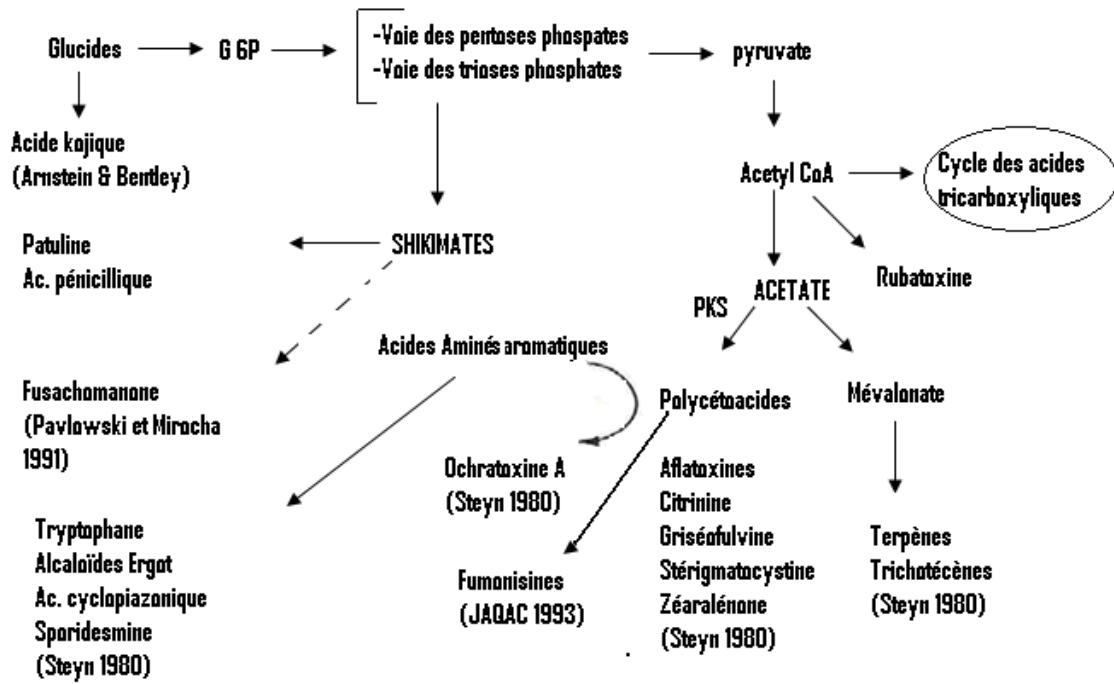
Glucides → G 6P → -Voie des pentoses phospates
-Voie des trioses phosphates → pyruvate

Acide kojique
(Arnstein & Bentley)

Acetyl CoA → Cycle des acides tricarboxyliques

Patuline
Ac. pénicillique

SHIKIMATES

Rubatoxine

PKS

ACETATE

Acides Aminés aromatiques

Fusachomanone
(Pavlowski et Miracha 1991)

Polycétoacides

Mévalonate

Ochratoxine A
(Steyn 1980)

Aflatoxines
Citrinine
Griséofulvine
Stérigmatocystine
Zéaralénone
(Steyn 1980)

Tryptophane
Alcaloïdes Ergot
Ac. cyclopiazonique
Sporidesmine
(Steyn 1980)

Fumonisines
(JAQAC 1993)

Terpènes
Trichotécènes
(Steyn 1980)